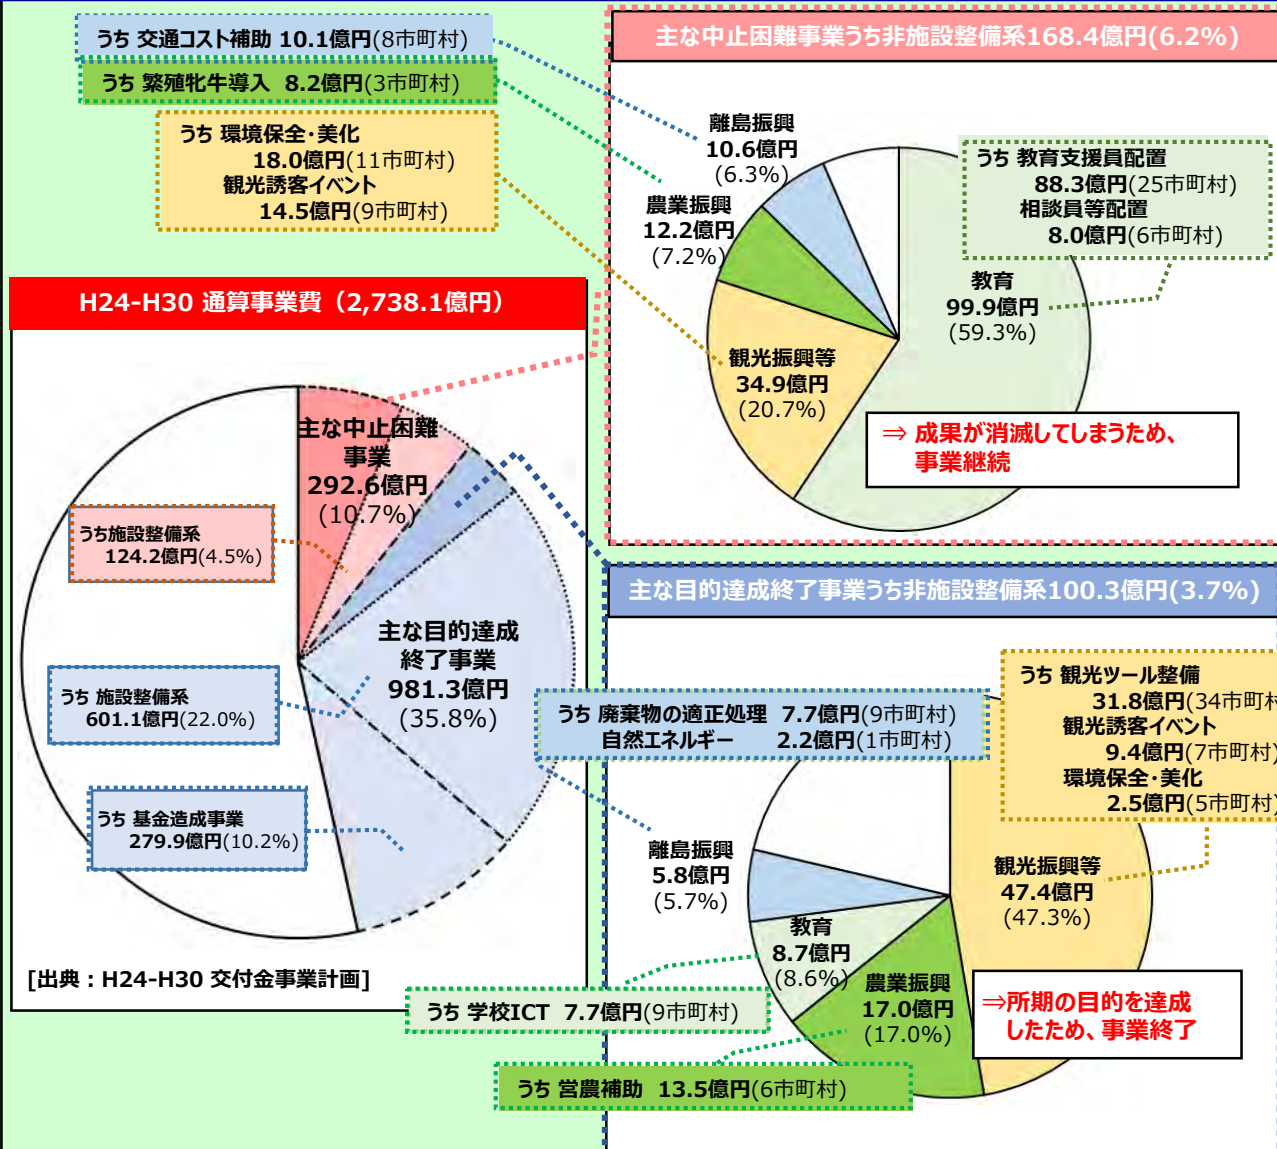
うち 交通コスト補助 10.1億円(8市町村)
うち 繁殖牝牛導入 8.2億円(3市町村)
うち 環境保全･美化 18.0億円(11市町村)
観光誘客イベント 14.5億円(9市町村)

主な中止困難事業うち非施設整備系168.4億円(6.2%)

離島振興 10.6億円 (6.3%)
農業振興 12.2億円 (7.2%)
うち 教育支援員配置 88.3億円(25市町村)
相談員等配置 8.0億円(6市町村)
教育 99.9億円 (59.3%)
観光振興等 34.9億円 (20.7%)
⇒ 成果が消滅してしまうため、事業継続

H24-H30 通算事業費（2,738.1億円）

主な中止困難事業 292.6億円 (10.7%)
うち施設整備系 124.2億円(4.5%)
主な目的達成終了事業 981.3億円 (35.8%)
うち 施設整備系 601.1億円(22.0%)
うち 基金造成事業 279.9億円(10.2%)
[出典：H24-H30 交付金事業計画]

主な目的達成終了事業うち非施設整備系100.3億円(3.7%)

うち 観光ツール整備 31.8億円(34市町村
観光誘客イベント 9.4億円(7市町村)
環境保全･美化 2.5億円(5市町村)
うち 廃棄物の適正処理 7.7億円(9市町村)
自然エネルギー 2.2億円(1市町村)
離島振興 5.8億円 (5.7%)
教育 8.7億円 (8.6%)
観光振興等 47.4億円 (47.3%)
農業振興 17.0億円 (17.0%)
⇒所期の目的を達成したため、事業終了
うち 学校ICT 7.7億円(9市町村)
うち 営農補助 13.5億円(6市町村)